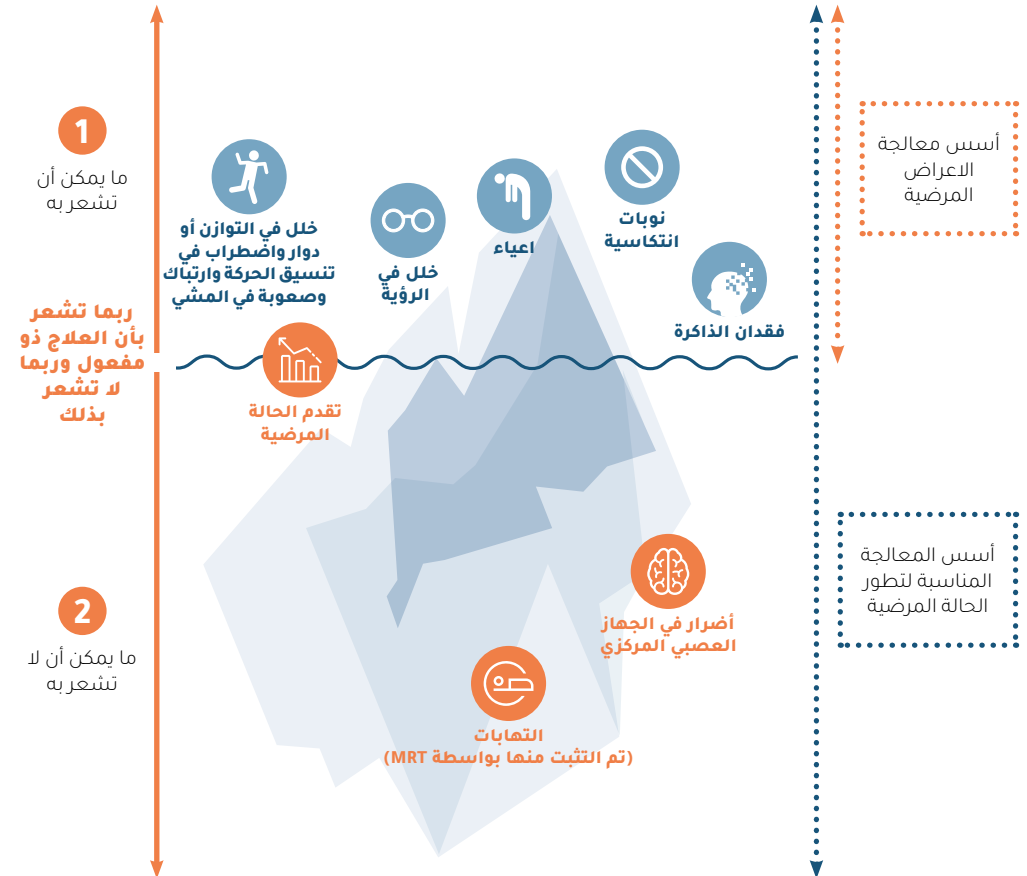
1

ما يمكن أن تشعر به

ربما تشعر بأن العلاج ذو مفعول وربما لا تشعر بذلك

2

ما يمكن أن لا تشعر به

خلل في التوازن أو دوار واضطراب في تنسيق الحركة وارتباك وصعوبة في المشي

خلل في الرؤية

اعياء

نوبات انتكاسية

فقدان الذاكرة

تقدم الحالة المرضية

أضرار في الجهاز العصبي المركزي

التهابات
(تم التثبت منها بواسطة MRT)

أسس معالجة الاعراض المرضية

أسس المعالجة المناسبة لتطور الحالة المرضية